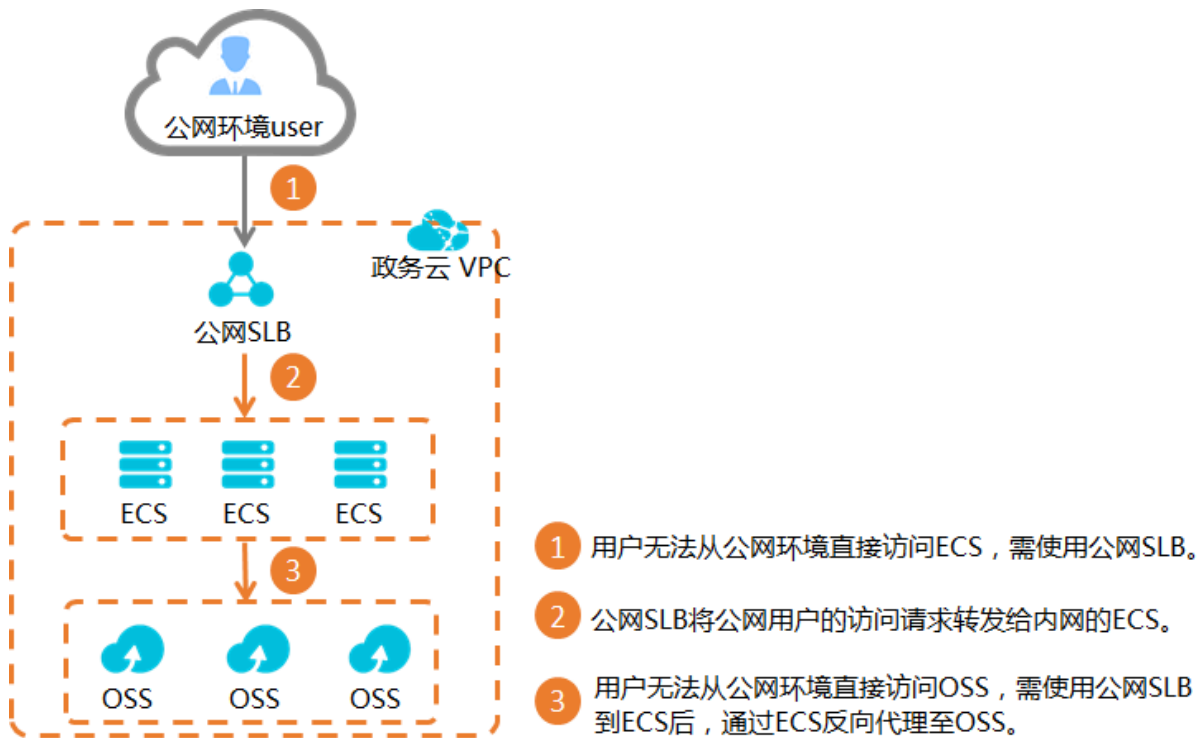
公网环境user

1

政务云 VPC

公网SLB

2

ECS ECS ECS

3

OSS OSS OSS

1 用户无法从公网环境直接访问ECS，需使用公网SLB。

2 公网SLB将公网用户的访问请求转发给内网的ECS。

3 用户无法从公网环境直接访问OSS，需使用公网SLB到ECS后，通过ECS反向代理至OSS。